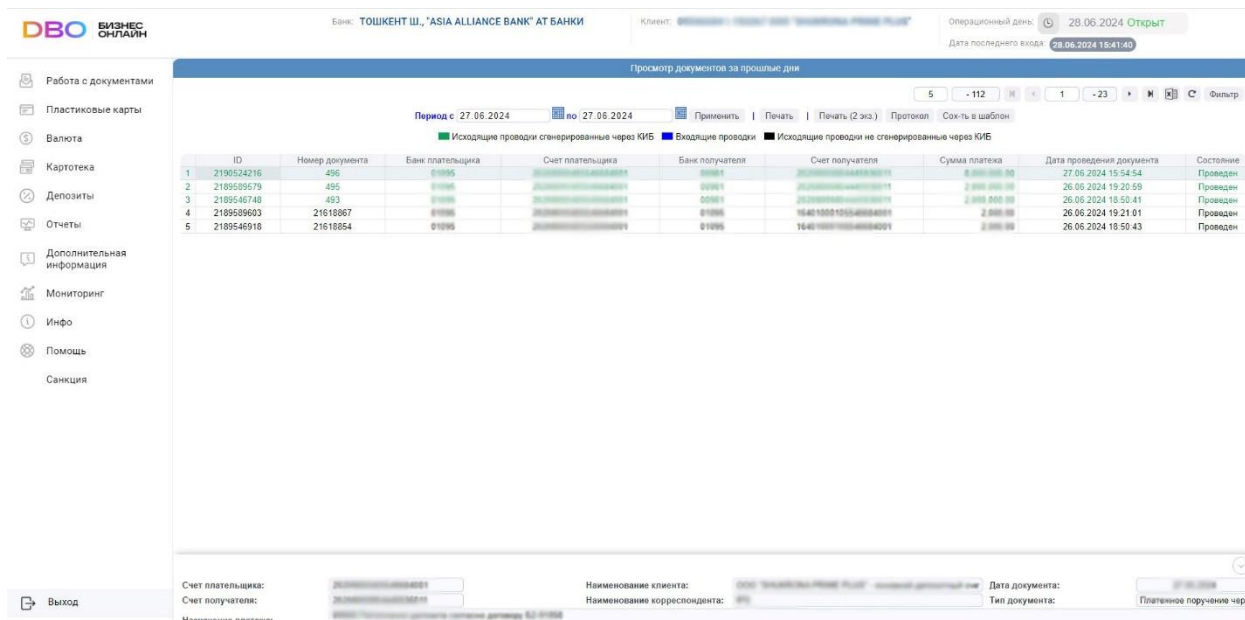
DBO БИЗНЕС ОНЛАЙН

Банк: ТОШКЕНТ Ш., "ASIA ALLIANCE BANK" АТ БАНКИ

Клиент: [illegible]

Операционный день: 28.06.2024 Открыт

Дата последнего входа: 28.06.2024 15:41:40

Работа с документами
Пластиковые карты
Валюта
Картотека
Депозиты
Отчеты
Дополнительная информация
Мониторинг
Инфо
Помощь
Санкция

Выход

Просмотр документов за прошлые дни

5 - 112 1 - 23 Фильтр

Период с 27.06.2024 по 27.06.2024 Применить | Печать | Печать (2 экз.) Протокол Сох-ть в шаблон

Исходящие проводки сгенерированные через КИБ Входящие проводки Исходящие проводки не сгенерированные через КИБ

| | ID | Номер документа | Банк плательщика | Счет плательщика | Банк получателя | Счет получателя | Сумма платежа | Дата проведения документа | Состояние |
|---|---|---|---|---|---|---|---|---|---|
| 1 | 2190524216 | 496 | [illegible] | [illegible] | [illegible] | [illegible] | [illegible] | 27.06.2024 15:54:54 | Проведен |
| 2 | 2189509579 | 495 | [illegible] | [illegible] | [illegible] | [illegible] | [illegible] | 26.06.2024 19:20:59 | Проведен |
| 3 | 2189546748 | 493 | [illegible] | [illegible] | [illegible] | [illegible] | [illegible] | 26.06.2024 18:50:41 | Проведен |
| 4 | 2189589603 | 21618867 | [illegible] | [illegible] | 01095 | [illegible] | 2 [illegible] | 26.06.2024 19:21:01 | Проведен |
| 5 | 2189546918 | 21618854 | 01095 | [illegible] | 01095 | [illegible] | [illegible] | 26.06.2024 18:50:43 | Проведен |

Счет плательщика: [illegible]
Счет получателя: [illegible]
Наименование клиента: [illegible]
Наименование корреспондента: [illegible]
Дата документа: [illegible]
Тип документа: Платежное поручение чер